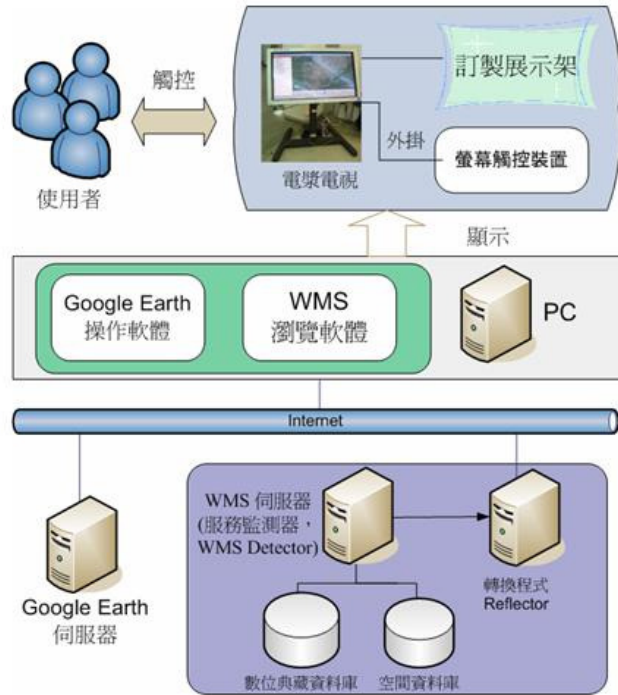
觸控

使用者

訂製展示架

外掛

螢幕觸控裝置

電漿電視

顯示

Google Earth
操作軟體

WMS
瀏覽軟體

PC

Internet

Google Earth
伺服器

WMS 伺服器
(服務監測器，
WMS Detector)

轉換程式
Reflector

數位典藏資料庫

空間資料庫